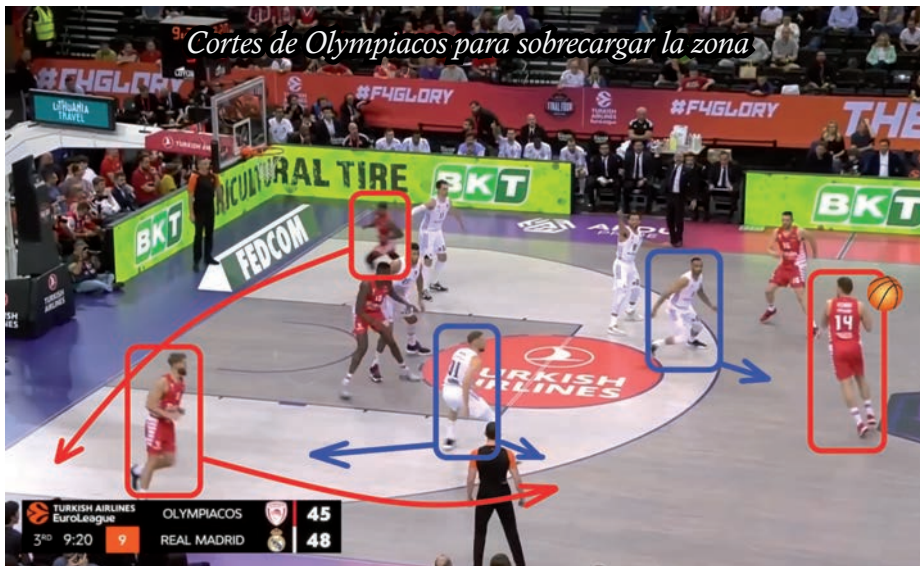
Cortes de Olympiacos para sobrecargar la zona

#F4GLORY

#F4GLORY

#F4GLORY

LITHUANIA TRAVEL

TURKISH AIRLINES

AGRICULTURAL TIRE

BKT

BKT

BKT

FEDCOM

TURKISH AIRLINES

TURKISH AIRLINES EuroLeague

OLYMPIACOS 45

REAL MADRID 48

3RD 9:20 9